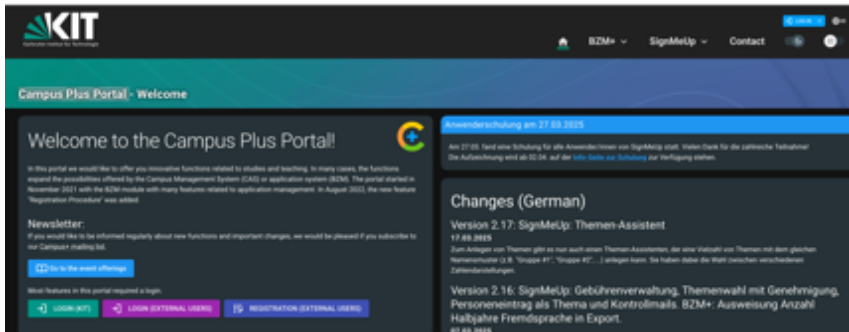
KIT
Karlsruhe Institute of Technology

LOGIN

BZM+ SignMeUp Contact

Campus Plus Portal - Welcome

Welcome to the Campus Plus Portal!

In this portal we would like to offer you innovative functions related to studies and teaching. In many cases, the functions expand the possibilities offered by the Campus Management System (CAS) or application system (BZM). The portal started in November 2021 with the BZM module with many features related to application management. In August 2022, the new feature 'Registration Procedure' was added.

Newsletter:

If you would like to be informed regularly about new functions and important changes, we would be pleased if you subscribe to our Campus+ mailing list.

Go to the event offerings

Most features in this portal require a login.

LOGIN (KIT) LOGIN (EXTERNAL USERS) REGISTRATION (EXTERNAL USERS)

Anwenderschulung am 27.03.2025

Am 27.03. fand eine Schulung für alle Anwender:innen von SignMeUp statt. Vielen Dank für die zahlreiche Teilnahme! Die Aufzeichnung wird ab 02.04. auf der Info-Seite zur Schulung zur Verfügung stehen.

Changes (German)

Version 2.17: SignMeUp: Themen-Assistent

17.03.2025

Zum Anlegen von Themen gibt es nun auch einen Themen-Assistenten, der eine Vielzahl von Themen mit dem gleichen Namensmuster (z.B. "Gruppe #1", "Gruppe #2", ...) anlegen kann. Sie haben dabei die Wahl zwischen verschiedenen Zahlendarstellungen.

Version 2.16: SignMeUp: Gebührenverwaltung, Themenwahl mit Genehmigung, Personeneintrag als Thema und Kontrollmails. BZM+: Ausweisung Anzahl Halbjahre Fremdsprache in Export.

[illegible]